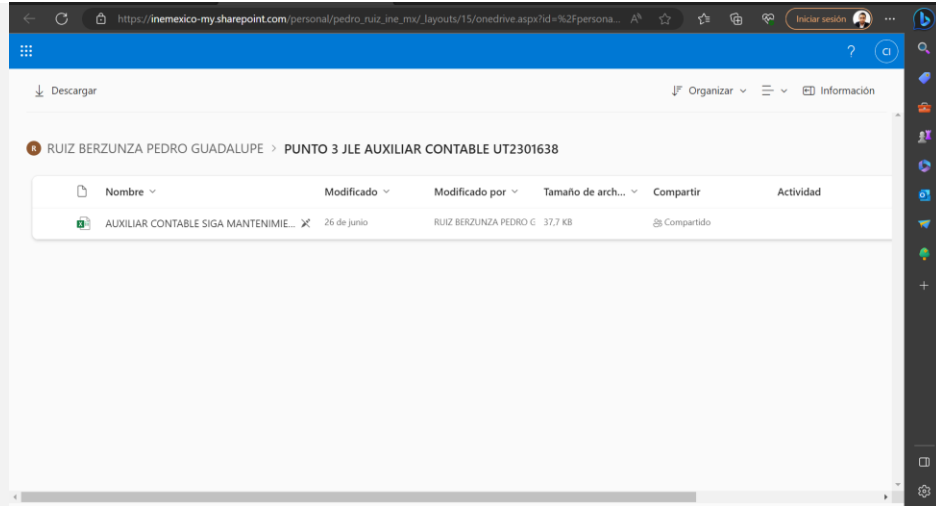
https://inemexico-my.sharepoint.com/personal/pedro_ruiz_ine_mx/_layouts/15/onedrive.aspx?id=%2Fpersona...

Iniciar sesión

?

CI

Descargar

Organizar

Información

RUIZ BERZUNZA PEDRO GUADALUPE > PUNTO 3 JLE AUXILIAR CONTABLE UT2301638

| Nombre | Modificado | Modificado por | Tamaño de arch... | Compartir | Actividad |
|---|---|---|---|---|---|
| AUXILIAR CONTABLE SIGA MANTENIMIE... | 26 de junio | RUIZ BERZUNZA PEDRO G | 37,7 KB | Compartido | |